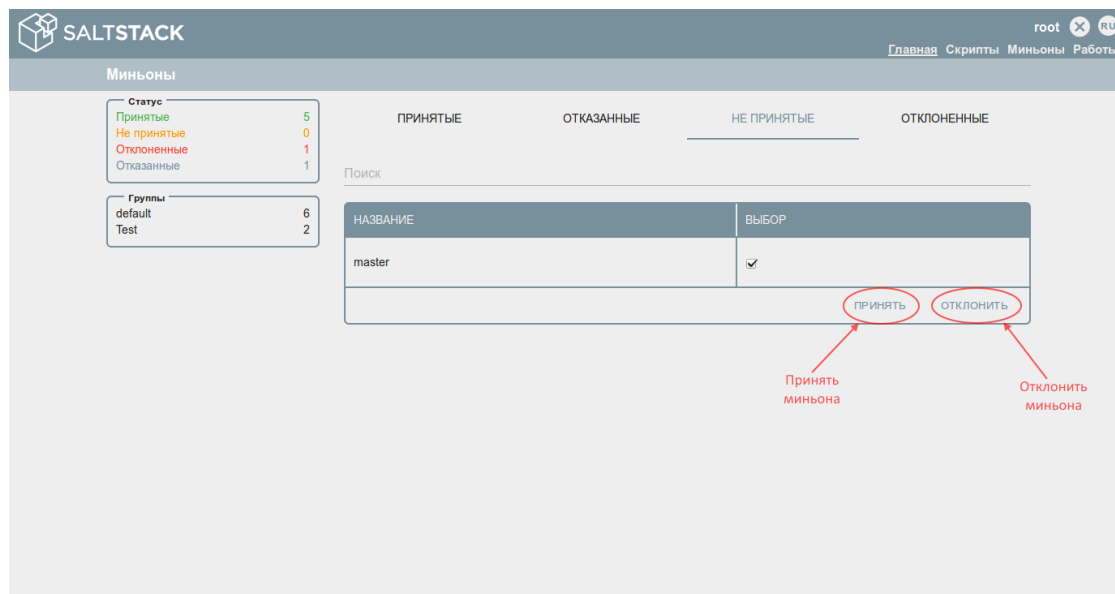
SALTSTACK

root RU

Главная Скрипты Миньоны Работы

Миньоны

Статус
Принятые 5
Не принятые 0
Отклоненные 1
Отказанные 1

Группы
default 6
Test 2

ПРИНЯТЫЕ ОТКАЗАННЫЕ НЕ ПРИНЯТЫЕ ОТКЛОНЕННЫЕ

Поиск

| НАЗВАНИЕ | ВЫБОР |
|---|---|
| master | ✔ |

ПРИНЯТЬ ОТКЛОНИТЬ

Принять миньона

Отклонить миньона